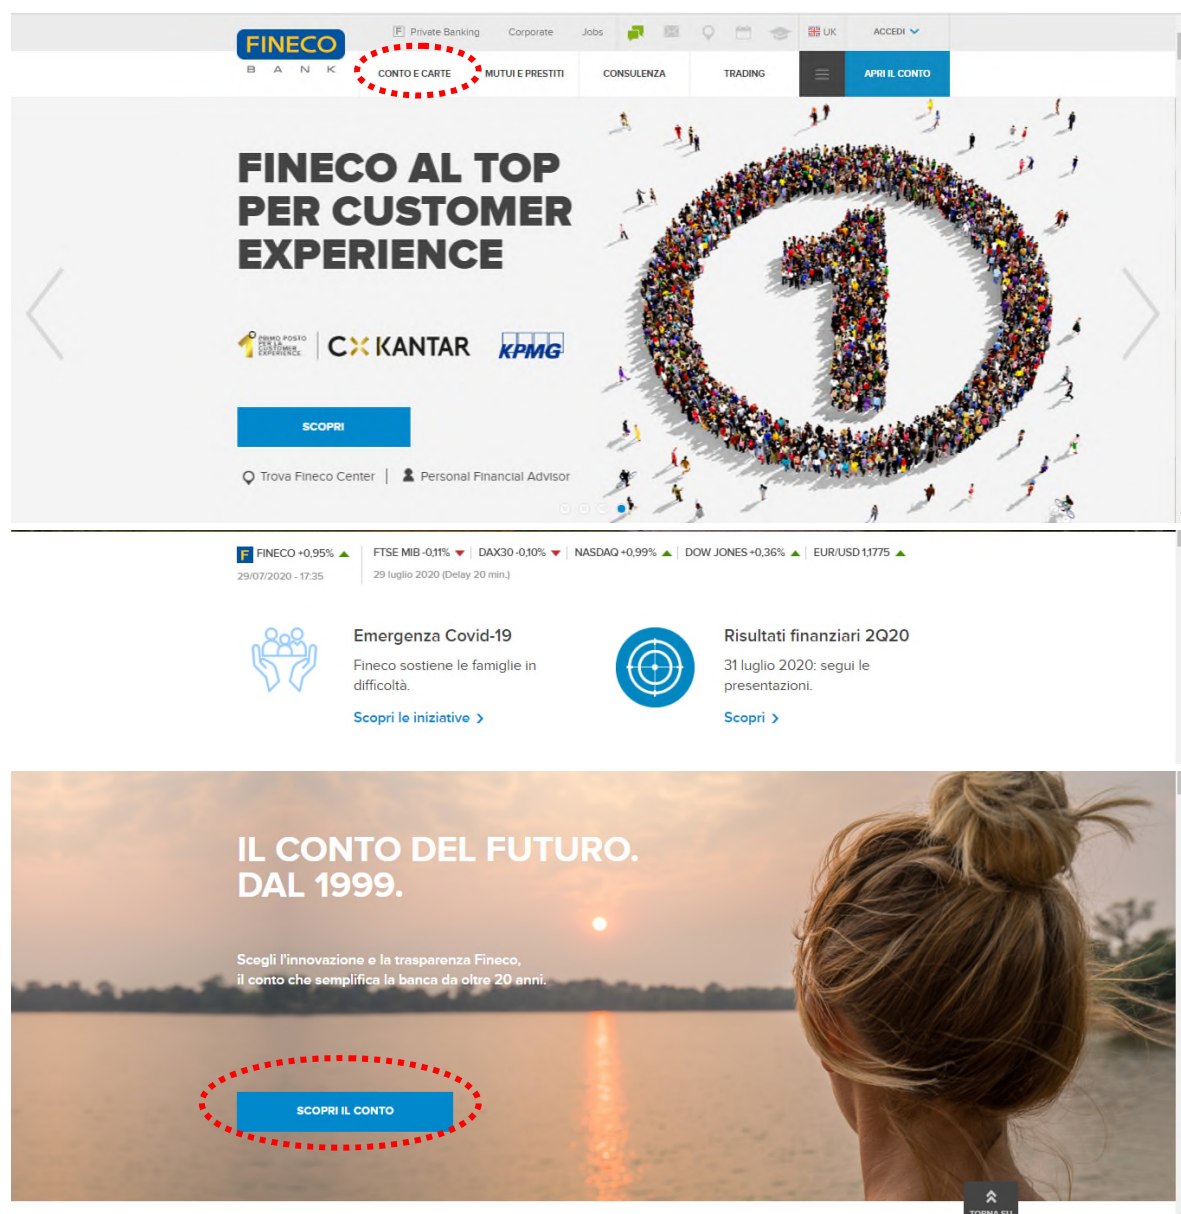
FINECO
B A N K

Private Banking Corporate Jobs UK ACCEDI

CONTO E CARTE MUTUI E PRESTITI CONSULENZA TRADING APRI IL CONTO

FINECO AL TOP PER CUSTOMER EXPERIENCE

PRIMO POSTO PER LA CUSTOMER EXPERIENCE CX KANTAR KPMG

SCOPRI

Trova Fineco Center | Personal Financial Advisor

FINECO +0,95% 29/07/2020 - 17:35 | FTSE MIB -0,11% | DAX30 -0,10% | NASDAQ +0,99% | DOW JONES +0,36% | EUR/USD 1,1775
29 luglio 2020 (Delay 20 min.)

Emergenza Covid-19
Fineco sostiene le famiglie in difficoltà.
Scopri le iniziative

Risultati finanziari 2Q20
31 luglio 2020: segui le presentazioni.
Scopri

IL CONTO DEL FUTURO. DAL 1999.

Scegli l'innovazione e la trasparenza Fineco, il conto che semplifica la banca da oltre 20 anni.

SCOPRI IL CONTO

TORNA SU